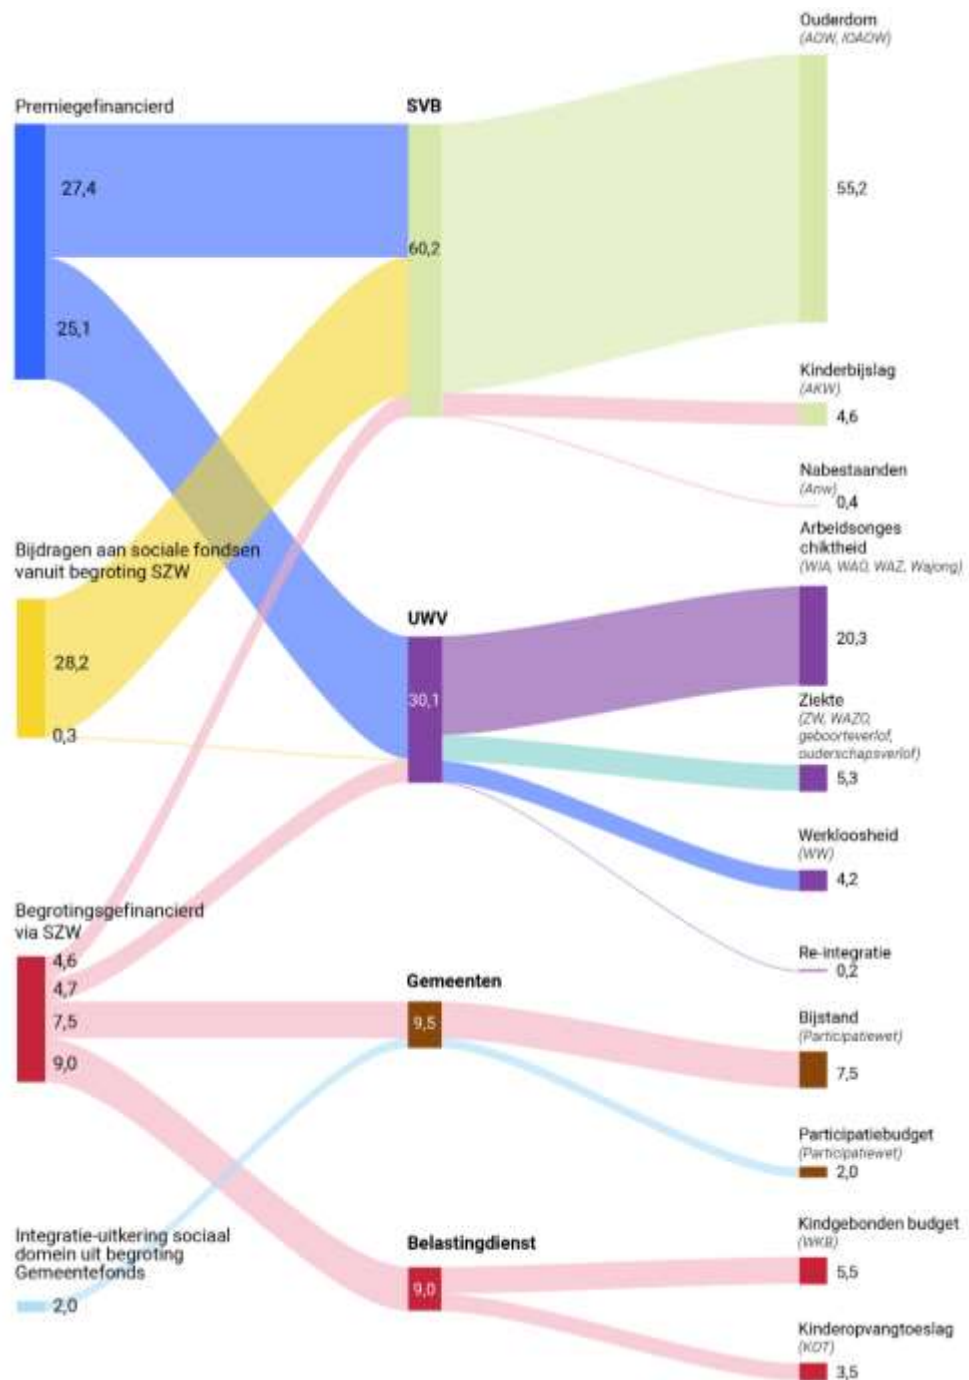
Premiegefinancierd

27,4

25,1

Bijdragen aan sociale fondsen vanuit begroting SZW

28,2

0,3

Begrotingsgefinancierd via SZW

4,6

4,7

7,5

9,0

Integratie-uitkering sociaal domein uit begroting Gemeentefonds

2,0

SVB

60,2

UWV

30,1

Gemeenten

9,5

Belastingdienst

9,0

Ouderdom
(AOW, IOAOW)

55,2

Kinderbijslag
(AKW)

4,6

Nabestaanden
(Anw)

0,4

Arbeidsongeschiktheid
(WIA, WAO, WAZ, Wajong)

20,3

Ziekte
(ZW, WAZO, geboorteverlof, ouderschapsverlof)

5,3

Werkloosheid
(WW)

4,2

Re-integratie

0,2

Bijstand
(Participatiewet)

7,5

Participatiebudget
(Participatiewet)

2,0

Kindgebonden budget
(WKB)

5,5

Kinderopvangtoeslag
(KOT)

3,5